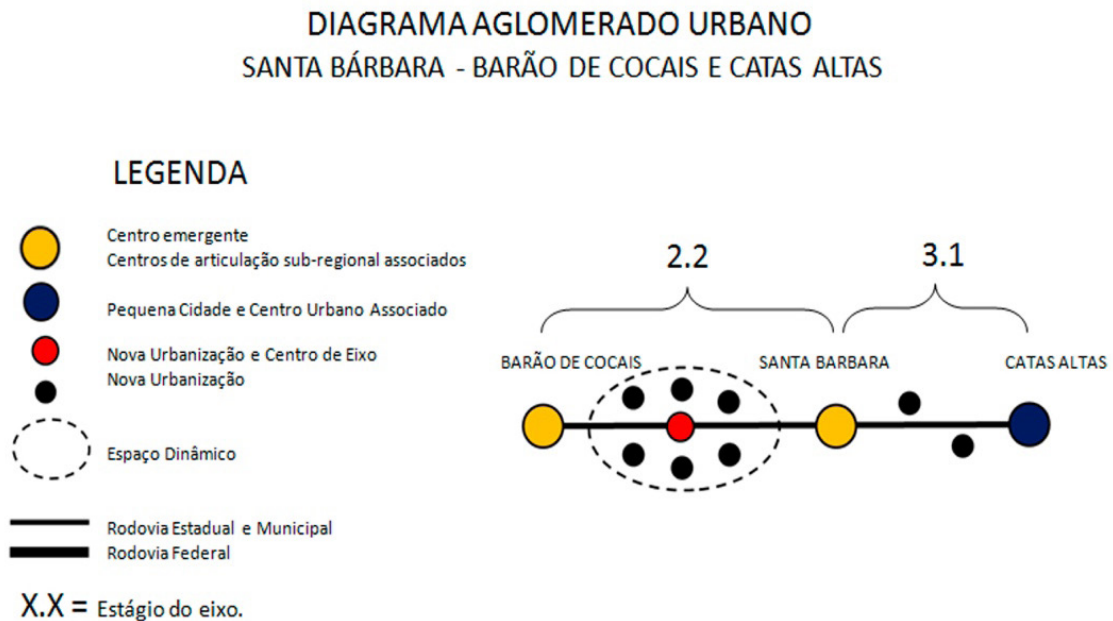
DIAGRAMA AGLOMERADO URBANO
SANTA BÁRBARA - BARÃO DE COCAIS E CATAS ALTAS

LEGENDA

Centro emergente
Centros de articulação sub-regional associados

Pequena Cidade e Centro Urbano Associado

Nova Urbanização e Centro de Eixo
Nova Urbanização

Espaço Dinâmico

Rodovia Estadual e Municipal
Rodovia Federal

X.X = Estágio do eixo.

2.2

3.1

BARÃO DE COCAIS

SANTA BARBARA

CATAS ALTAS